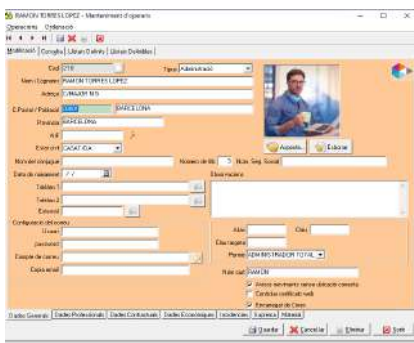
RAMON TORRES LOPEZ - Manteniment d'operaris

Operacions Ordenació

Modificació Consulta Llibrari Delinity Llibrari Devinitats

Codi 2110

Tipus Administratiu

Nom i Cognoms RAMON TORRES LOPEZ

Adreça C/MAJOR 18 5

C.Postal / Població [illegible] BARCELONA

Província BARCELONA

N.If

Estat civil CASAT / DA

Afegeix... Esborrar

Nom del conjugue

Número de fills 3

Núm. Seg. Social

Data de naixement / /

Observacions

Telèfon 1

Telèfon 2

Extensió

Configuració del correu

Usuari

Password

Compte de correu

Copia email

Alias

Ciès

Clau targeta

Perfil ADMINISTRADOR TOTAL

Nom curt RAMON

Avisos moviments caixa ubicació connecta

Condicions certificat web

Encarregat de Cotxes

Dades Generals Dades Professionals Dades Contractuals Dades Econòmiques Incidencies Suprema Historial

Guardar Cancelar Eliminar Sortir